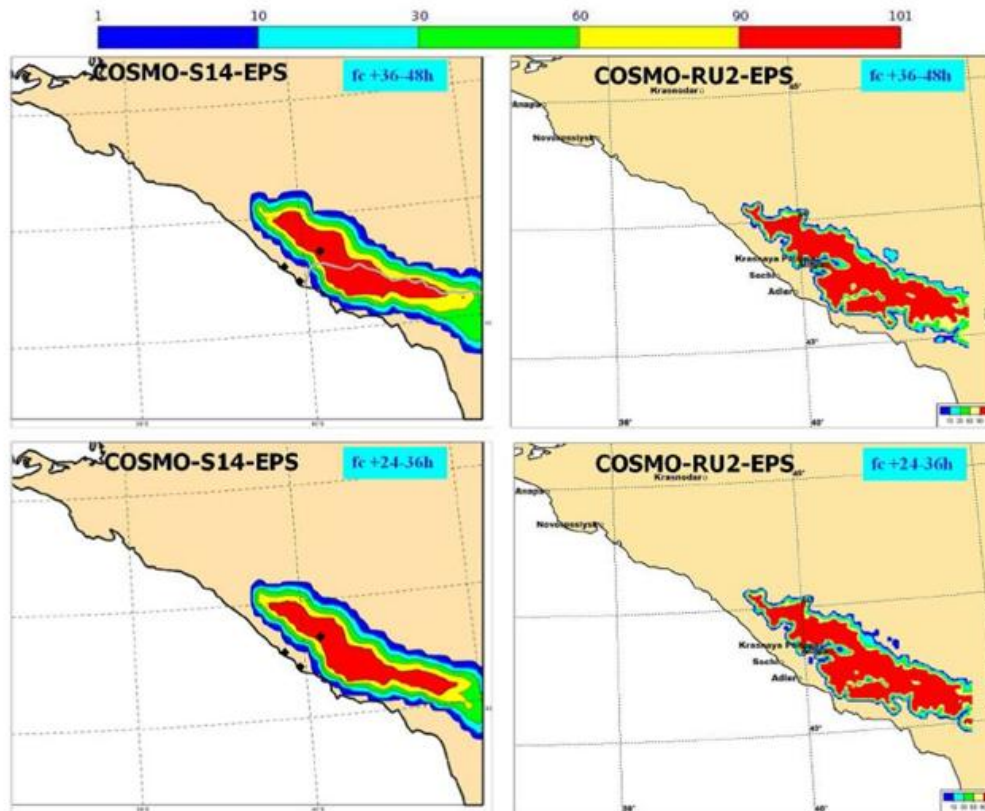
1 10 30 60 90 101

COSMO-S14-EPS

fc +36-48h

COSMO-RU2-EPS

fc +36-48h

Krasnodar

Anapa

Novorossiysk

Krasnaya Polyana

Sochi

Adler

36°

40°

COSMO-S14-EPS

fc +24-36h

COSMO-RU2-EPS

fc +24-36h

Krasnodar

Anapa

Novorossiysk

Krasnaya Polyana

Sochi

Adler

36°

40°